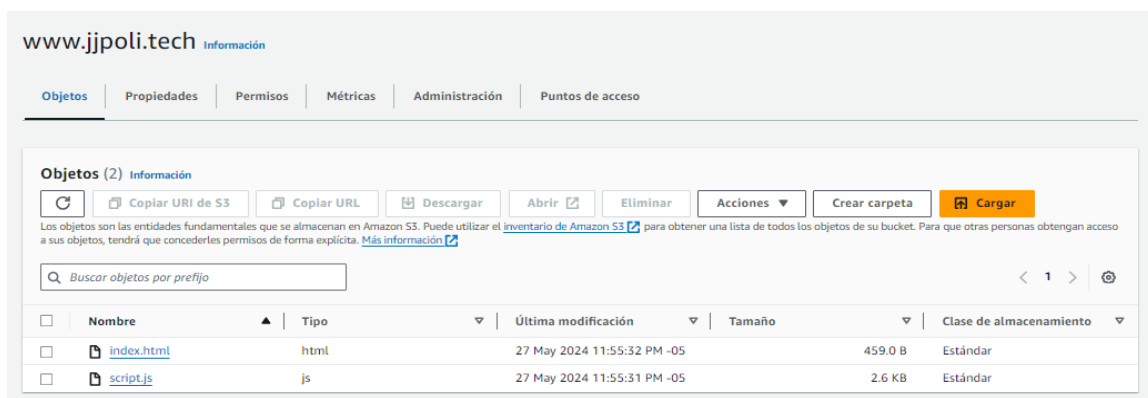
www.jjpoli.tech Información

Objetos | Propiedades | Permisos | Métricas | Administración | Puntos de acceso

Objetos (2) Información

Copiar URI de S3 | Copiar URL | Descargar | Abrir | Eliminar | Acciones ▼ | Crear carpeta | Cargar

Los objetos son las entidades fundamentales que se almacenan en Amazon S3. Puede utilizar el inventario de Amazon S3 para obtener una lista de todos los objetos de su bucket. Para que otras personas obtengan acceso a sus objetos, tendrá que concederles permisos de forma explícita. Más información

Buscar objetos por prefijo

1

| Nombre | Tipo | Última modificación | Tamaño | Clase de almacenamiento |
|---|---|---|---|---|
| index.html | html | 27 May 2024 11:55:32 PM -05 | 459.0 B | Estándar |
| script.js | js | 27 May 2024 11:55:31 PM -05 | 2.6 KB | Estándar |